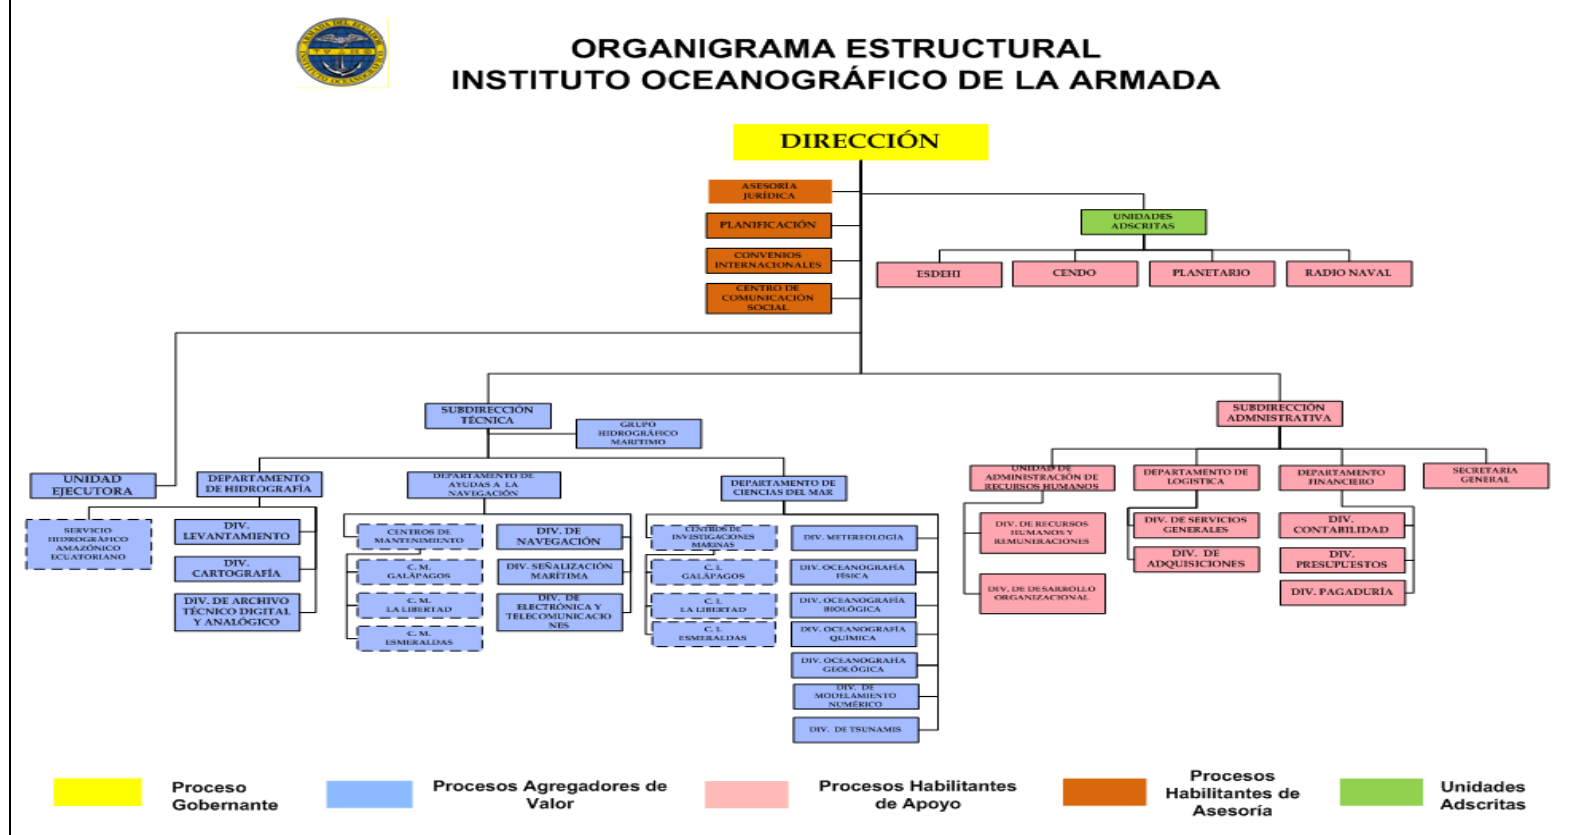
ARMADA DEL ECUADOR
INSTITUTO OCEANOGRÁFICO

ORGANIGRAMA ESTRUCTURAL
INSTITUTO OCEANOGRÁFICO DE LA ARMADA

DIRECCIÓN

ASESORÍA JURÍDICA

PLANIFICACIÓN

CONVENIOS INTERNACIONALES

CENTRO DE COMUNICACIÓN SOCIAL

UNIDADES ADSCRITAS

ESDEHI

CENDO

PLANETARIO

RADIO NAVAL

SUBDIRECCIÓN TÉCNICA

GRUPO HIDROGRÁFICO MARÍTIMO

UNIDAD EJECUTORA

SERVICIO HIDROGRÁFICO AMAZÓNICO ECUATORIANO

DEPARTAMENTO DE HIDROGRAFÍA

DIV. LEVANTAMIENTO

DIV. CARTOGRAFÍA

DIV. DE ARCHIVO TÉCNICO DIGITAL Y ANALÓGICO

DEPARTAMENTO DE AYUDAS A LA NAVEGACIÓN

CENTROS DE MANTENIMIENTO

C. M. GALÁPAGOS

C. M. LA LIBERTAD

C. M. ESMERALDAS

DIV. DE NAVEGACIÓN

DIV. SEÑALIZACIÓN MARÍTIMA

DIV. DE ELECTRÓNICA Y TELECOMUNICACIONES

DEPARTAMENTO DE CIENCIAS DEL MAR

CENTROS DE INVESTIGACIONES MARINAS

C. I. GALÁPAGOS

C. I. LA LIBERTAD

C. I. ESMERALDAS

DIV. METEREOLOGÍA

DIV. OCEANOGRAFÍA FÍSICA

DIV. OCEANOGRAFÍA BIOLÓGICA

DIV. OCEANOGRAFÍA QUÍMICA

DIV. OCEANOGRAFÍA GEOLÓGICA

DIV. DE MODELAMIENTO NUMÉRICO

DIV. DE TSUNAMIS

SUBDIRECCIÓN ADMINISTRATIVA

UNIDAD DE ADMINISTRACIÓN DE RECURSOS HUMANOS

DIV. DE RECURSOS HUMANOS Y REMUNERACIONES

DIV. DE DESARROLLO ORGANIZACIONAL

DEPARTAMENTO DE LOGISTICA

DIV. DE SERVICIOS GENERALES

DIV. DE ADQUISICIONES

DEPARTAMENTO FINANCIERO

DIV. CONTABILIDAD

DIV. PRESUPUESTOS

DIV. PAGADURÍA

SECRETARIA GENERAL

Proceso Gobernante

Procesos Agregadores de Valor

Procesos Habilitantes de Apoyo

Procesos Habilitantes de Asesoría

Unidades Adscritas